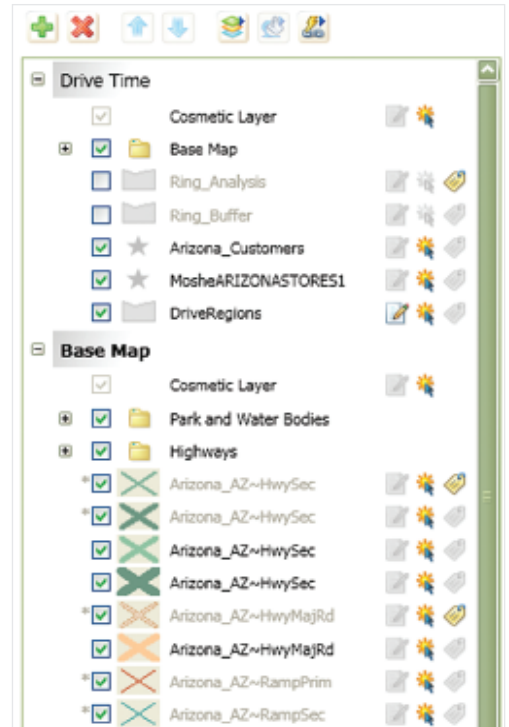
Drive Time

Cosmetic Layer

Base Map

Ring_Analysis

Ring_Buffer

Arizona_Customers

MosheARIZONASTORES1

DriveRegions

Base Map

Cosmetic Layer

Park and Water Bodies

Highways

*Arizona_AZ~HwySec

*Arizona_AZ~HwySec

Arizona_AZ~HwySec

Arizona_AZ~HwySec

*Arizona_AZ~HwyMajRd

Arizona_AZ~HwyMajRd

*Arizona_AZ~RampPrim

*Arizona_AZ~RampSec